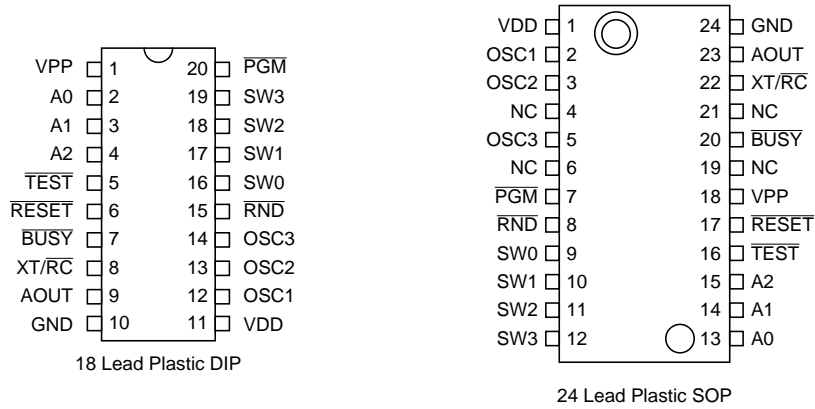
VPP 1
A0 2
A1 3
A2 4
$\overline{\text{TEST}}$ 5
$\overline{\text{RESET}}$ 6
$\overline{\text{BUSY}}$ 7
XT/$\overline{\text{RC}}$ 8
AOUT 9
GND 10

20 $\overline{\text{PGM}}$
19 SW3
18 SW2
17 SW1
16 SW0
15 $\overline{\text{RND}}$
14 OSC3
13 OSC2
12 OSC1
11 VDD

18 Lead Plastic DIP

VDD 1
OSC1 2
OSC2 3
NC 4
OSC3 5
NC 6
$\overline{\text{PGM}}$ 7
$\overline{\text{RND}}$ 8
SW0 9
SW1 10
SW2 11
SW3 12

24 GND
23 AOUT
22 XT/$\overline{\text{RC}}$
21 NC
20 $\overline{\text{BUSY}}$
19 NC
18 VPP
17 $\overline{\text{RESET}}$
16 $\overline{\text{TEST}}$
15 A2
14 A1
13 A0

24 Lead Plastic SOP